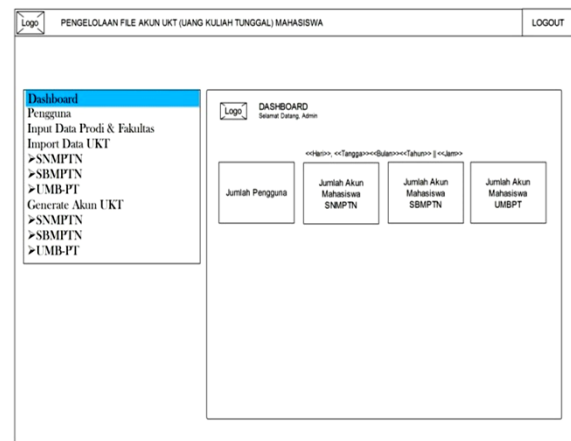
Logo PENGELOLAAN FILE AKUN UKT (UANG KULIAH TUNGGAL) MAHASISWA

LOGOUT

Dashboard
Pengguna
Input Data Prodi & Fakultas
Import Data UKT
➢SNMPTN
➢SBMPTN
➢UMB-PT
Generate Akun UKT
➢SNMPTN
➢SBMPTN
➢UMB-PT

Logo DASHBOARD
Selamat Datang, Admin

<<Hari>>, <<Tangga>><<Bulan>><<Tahun>> || <<Jam>>

Jumlah Pengguna

Jumlah Akun Mahasiswa SNMPTN

Jumlah Akun Mahasiswa SBMPTN

Jumlah Akun Mahasiswa UMBPT